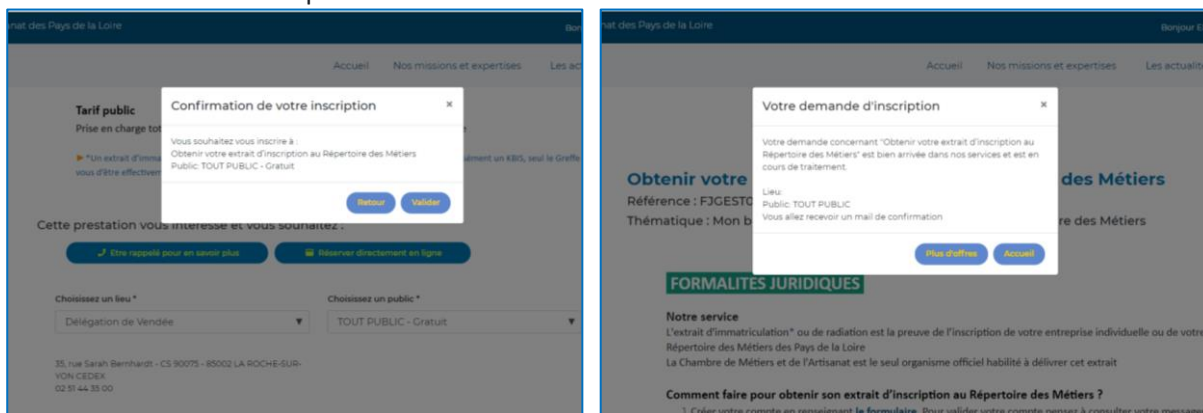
nat des Pays de la Loire

Bon

Accueil Nos missions et expertises Les act

Tarif public

Prise en charge tot

► "Un extrait d'imma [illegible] ment un KBIS, seul le Greffe vous d'être effectiven

Confirmation de votre inscription

×

Vous souhaitez vous inscrire à :
Obtenir votre extrait d'inscription au Répertoire des Métiers
Public: TOUT PUBLIC - Gratuit

Retour Valider

Cette prestation vous intéresse et vous souhaitez :

Etre rappelé pour en savoir plus

Réserver directement en ligne

Choisissez un lieu *

Délégation de Vendée

Choisissez un public *

TOUT PUBLIC - Gratuit

35, rue Sarah Bernhardt - CS 90075 - 85002 LA ROCHE-SUR-YON CEDEX
02 51 44 35 00

nat des Pays de la Loire

Bonjour E

Accueil Nos missions et expertises Les actualit

Obtenir votre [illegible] des Métiers

Référence : FJGEST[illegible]

Thématique : Mon b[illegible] re des Métiers

Votre demande d'inscription

×

Votre demande concernant "Obtenir votre extrait d'inscription au Répertoire des Métiers" est bien arrivée dans nos services et est en cours de traitement.

Lieu:
Public: TOUT PUBLIC
Vous allez recevoir un mail de confirmation

Plus d'offres Accueil

FORMALITES JURIDIQUES

Notre service

L'extrait d'immatriculation* ou de radiation est la preuve de l'inscription de votre entreprise individuelle ou de votre Répertoire des Métiers des Pays de la Loire

La Chambre de Métiers et de l'Artisanat est le seul organisme officiel habilité à délivrer cet extrait

Comment faire pour obtenir son extrait d'inscription au Répertoire des Métiers ?

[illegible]